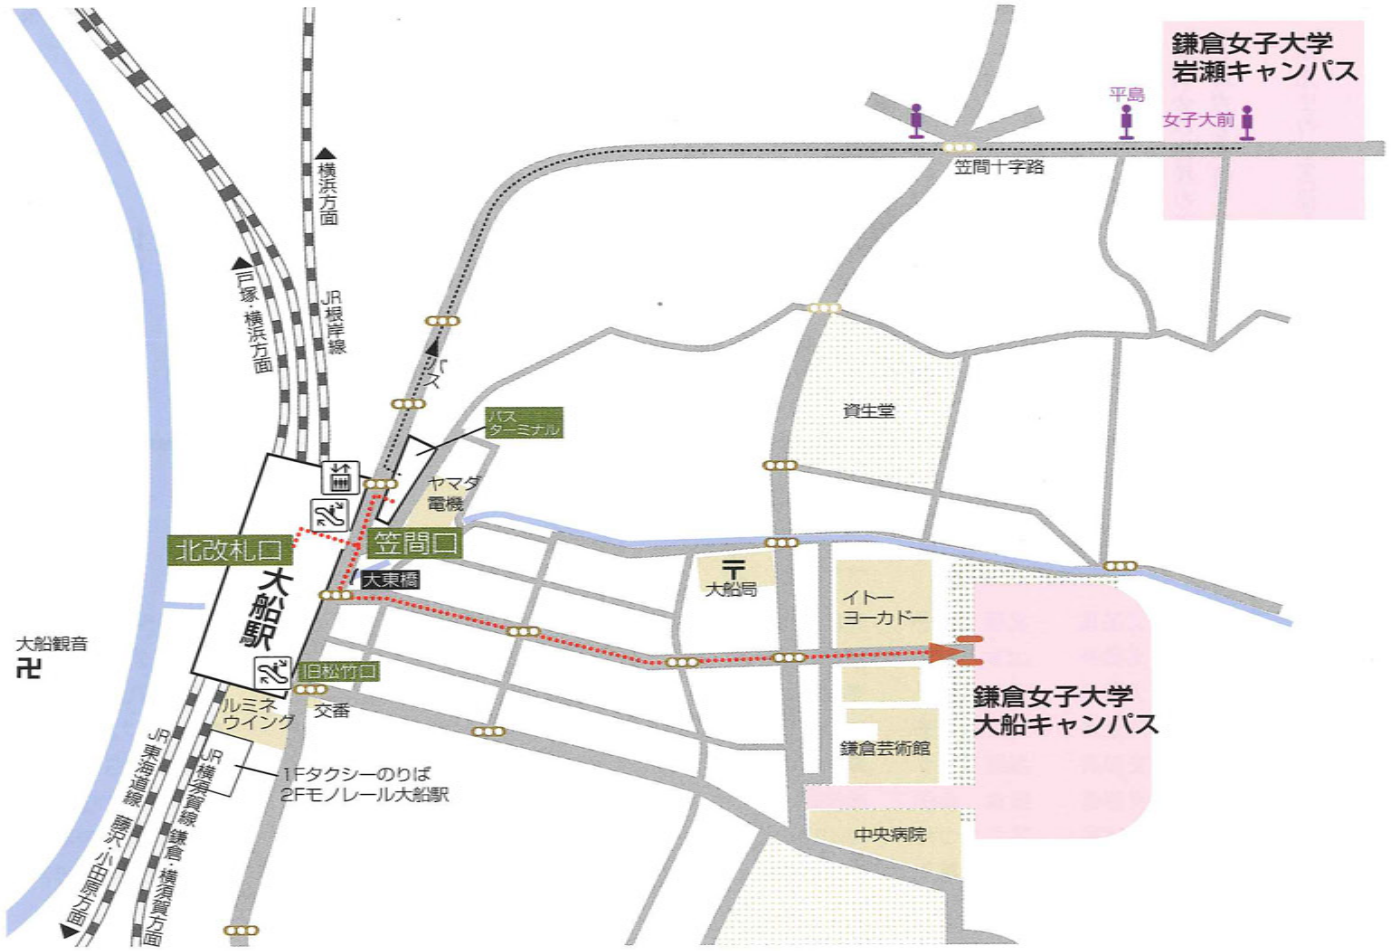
鎌倉女子大学
岩瀬キャンパス

平島

女子大前

笠間十字路

横浜方面

戸塚・横浜方面

JR根岸線

バス

バスターミナル

ヤマダ電機

資生堂

北改札口

笠間口

大東橋

大船駅

〒
大船局

イトーヨーカドー

大船観音
卍

旧松竹口

ルミネウイング

交番

鎌倉女子大学
大船キャンパス

鎌倉芸術館

JR東海道線 藤沢・小田原方面

JR横須賀線 鎌倉・横須賀方面

1Fタクシーのりば
2Fモノレール大船駅

中央病院